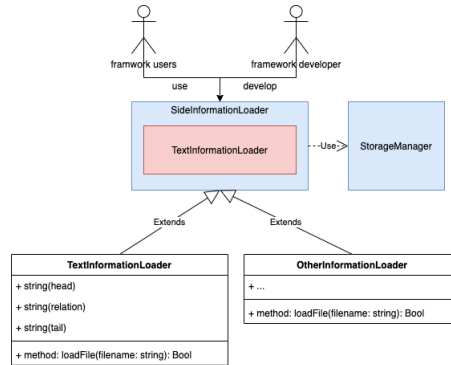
framwork users

framework developer

use

develop

SideInformationLoader

TextInformationLoader

-Use-

StorageManager

Extends

Extends

**TextInformationLoader**

+ string(head)

+ string(relation)

+ string(tail)

+ method: loadFile(filename: string): Bool

**OtherInformationLoader**

+ ...

+ method: loadFile(filename: string): Bool